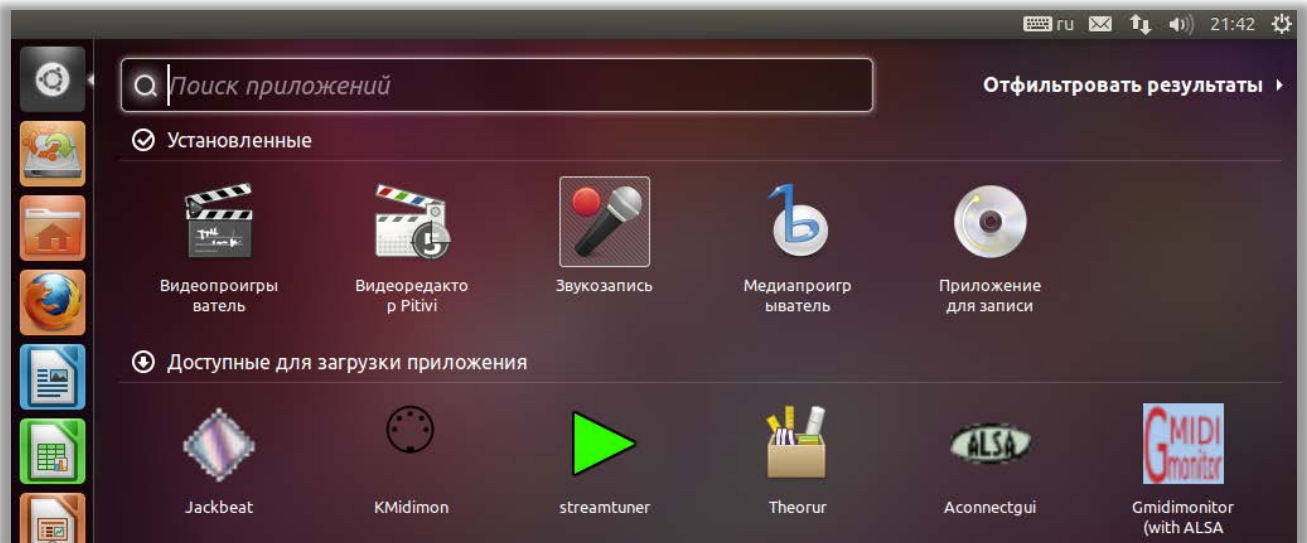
ru 21:42

Поиск приложений

Отфильтровать результаты

Установленные

Видеопроигры ватель

Видеоредакто р Pitivi

Звукозапись

Медиапроигр ыватель

Приложение для записи

Доступные для загрузки приложения

Jackbeat

KMidimon

streamtuner

Theorur

ALSA

Aconnectgui

GMIDI monitor

Gmidimonitor (with ALSA